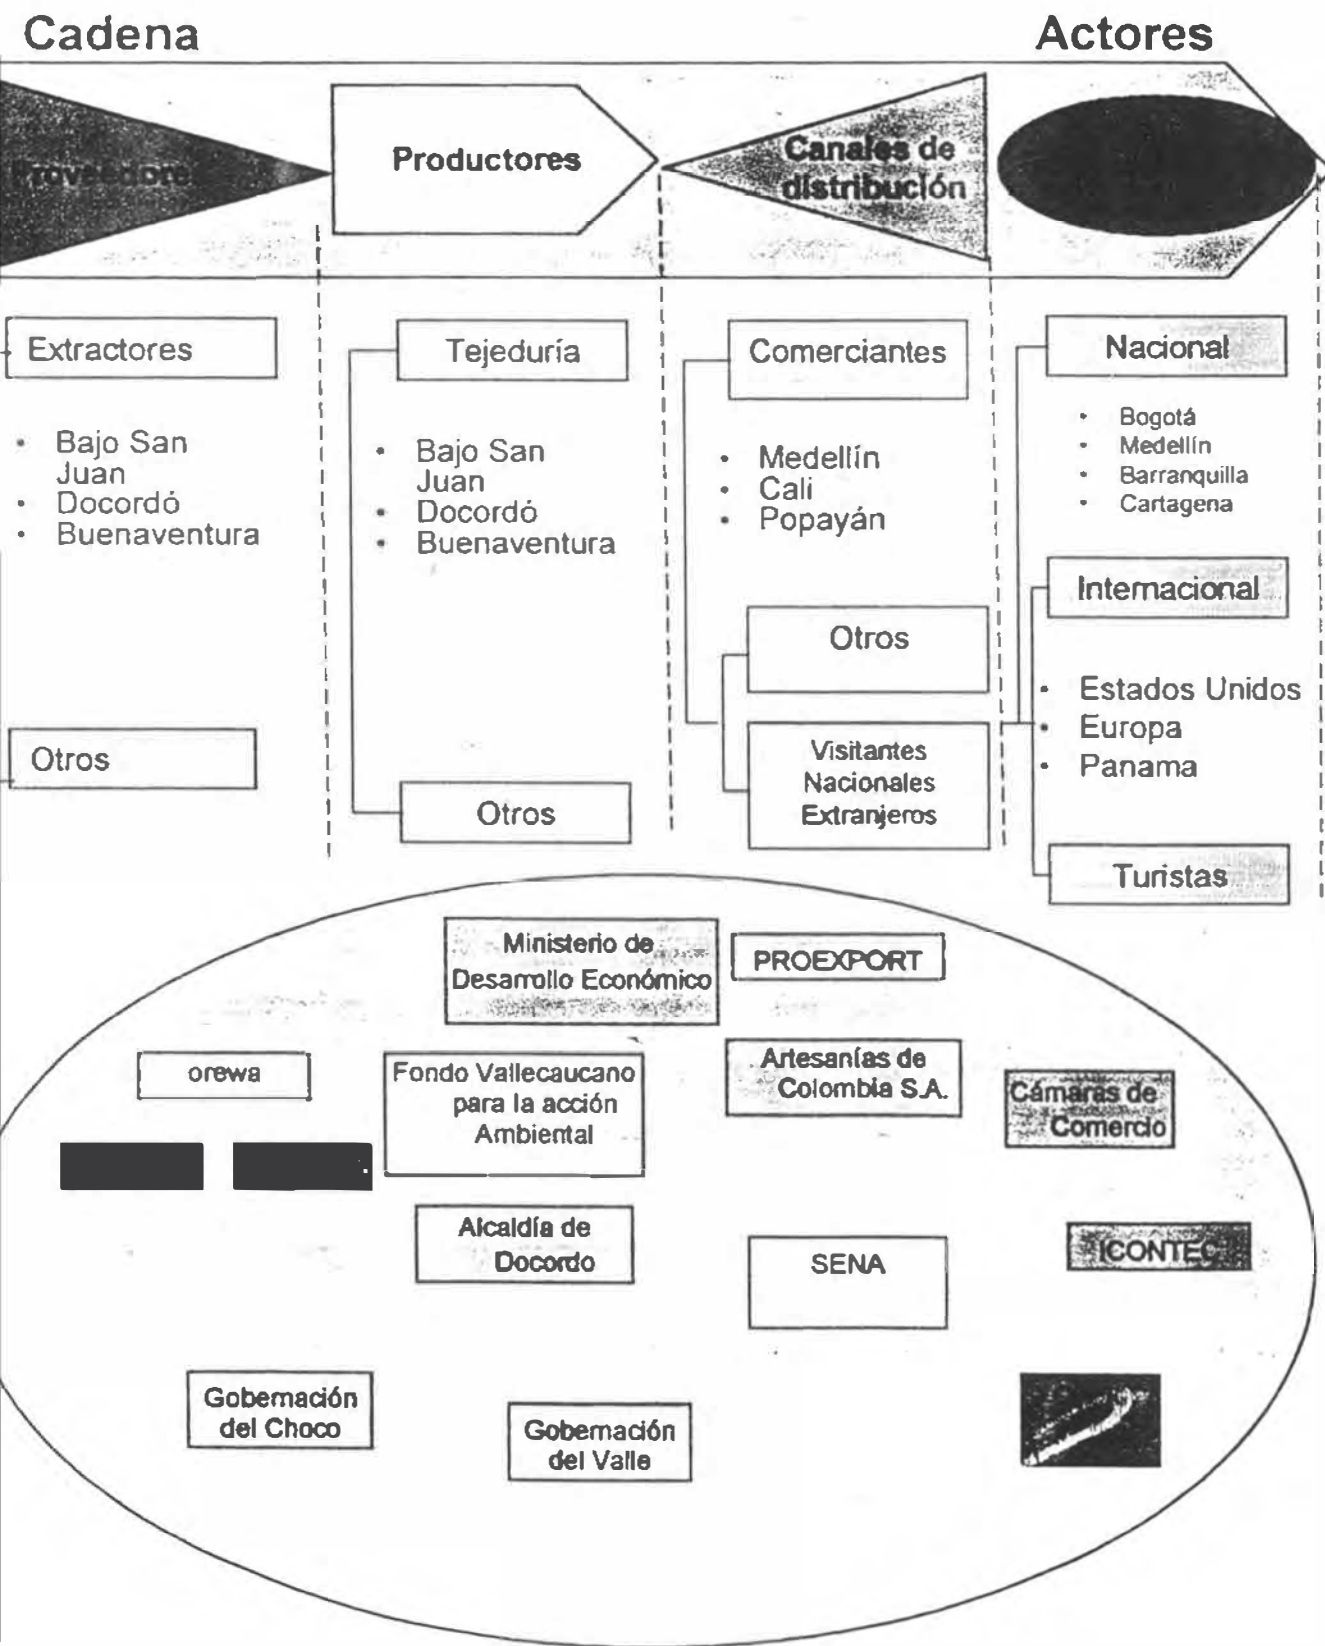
Cadena

Actores

Proveedores

Productores

Canales de distribución

Extractores

- Bajo San Juan
- Docordó
- Buenaventura

Otros

Tejeduría

- Bajo San Juan
- Docordó
- Buenaventura

Otros

Comerciantes

- Medellín
- Cali
- Popayán

Otros

Visitantes Nacionales Extranjeros

Nacional

- Bogotá
- Medellín
- Barranquilla
- Cartagena

Internacional

- Estados Unidos
- Europa
- Panama

Turistas

Ministerio de Desarrollo Económico

PROEXPORT

orewa

Fondo Vallecaucano para la acción Ambiental

Artesanías de Colombia S.A.

Cámaras de Comercio

Alcaldía de Docordo

SENA

ICONTEC

Gobernación del Choco

Gobernación del Valle